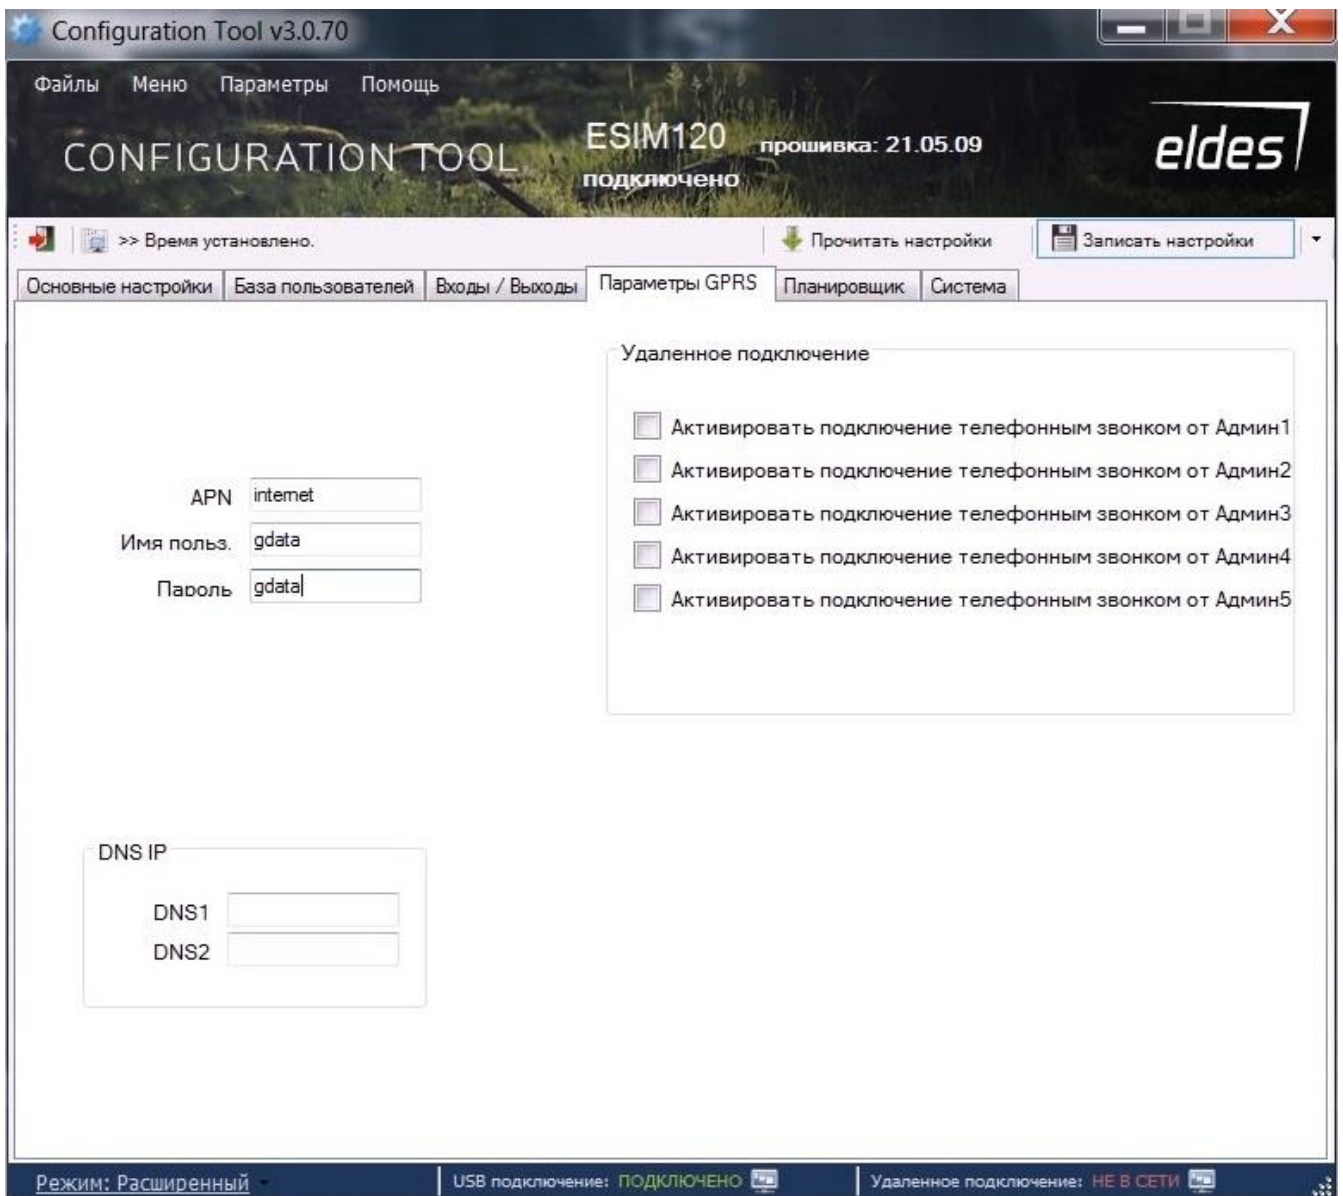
Configuration Tool v3.0.70

Файлы Меню Параметры Помощь

CONFIGURATION TOOL

ESIM120 прошивка: 21.05.09
подключено

eldes

>> Время установлено.

Прочитать настройки

Записать настройки

Основные настройки | База пользователей | Входы / Выходы | Параметры GPRS | Планировщик | Система

Удаленное подключение

Активировать подключение телефонным звонком от Админ1
Активировать подключение телефонным звонком от Админ2
Активировать подключение телефонным звонком от Админ3
Активировать подключение телефонным звонком от Админ4
Активировать подключение телефонным звонком от Админ5

APN internet
Имя польз. gdata
Пароль gdata

DNS IP

DNS1
DNS2

Режим: Расширенный

USB подключение: ПОДКЛЮЧЕНО

Удаленное подключение: НЕ В СЕТИ